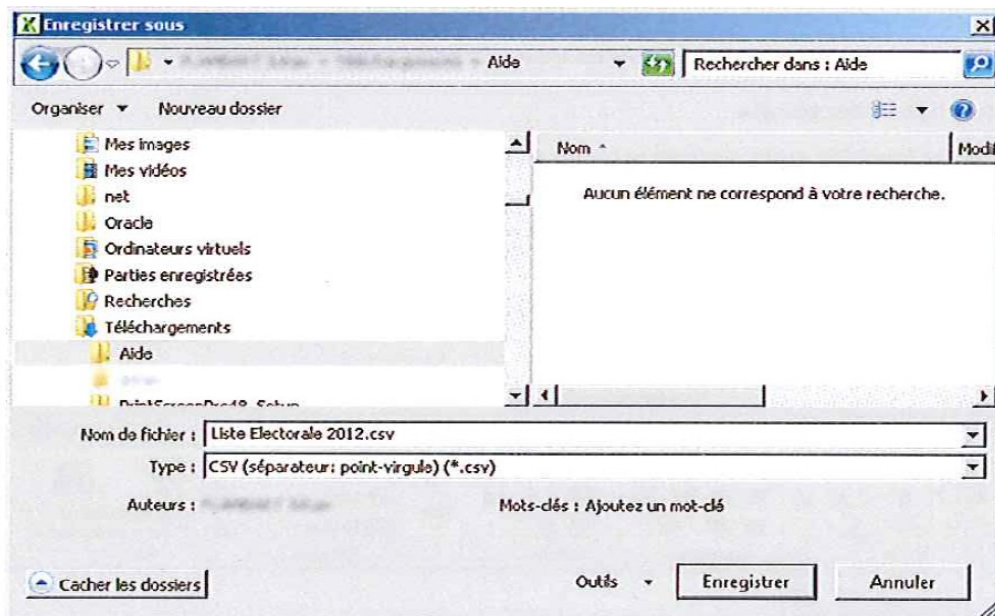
Enregistrer sous

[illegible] ▸ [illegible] ▸ Aide

Rechercher dans : Aide

Organiser ▾ Nouveau dossier

Mes images
Mes vidéos
net
Oracle
Ordinateurs virtuels
Parties enregistrées
Recherches
Téléchargements
Aide
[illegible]
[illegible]

Nom
Modi

Aucun élément ne correspond à votre recherche.

Nom de fichier : Liste Electorale 2012.csv
Type : CSV (séparateur: point-virgule) (*.csv)

Auteurs : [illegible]
Mots-clés : Ajoutez un mot-clé

Cacher les dossiers
Outils
Enregistrer
Annuler